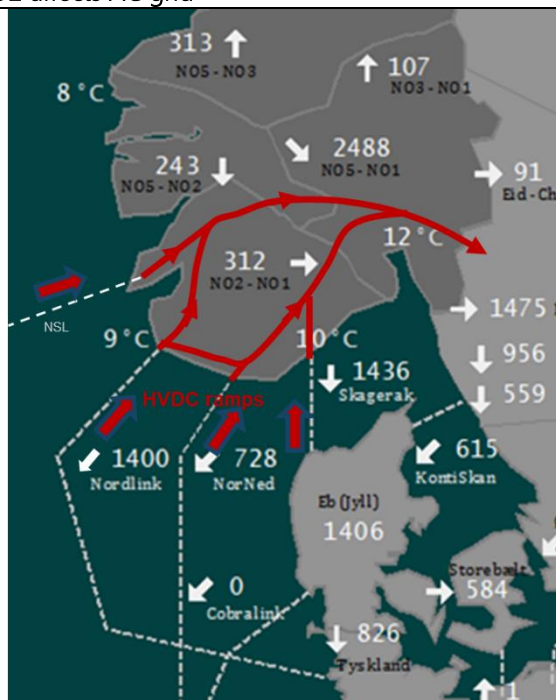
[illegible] affects NO grid

313
NO5 - NO3

107
NO3 - NO1

8 °C

2488
NO5 - NO1

243
NO5 - NO2

91
Eid - Ch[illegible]

12 °C

312
NO2 - NO1

NSL

1475

9 °C

10 °C

956

1436
Skagerak

559

HVDC ramps

1400
Nordlink

728
NorNed

615
KontiSkan

Eb (Jyll)
1406

0
Cobralink

Storebælt
584

826
Tyskland

1